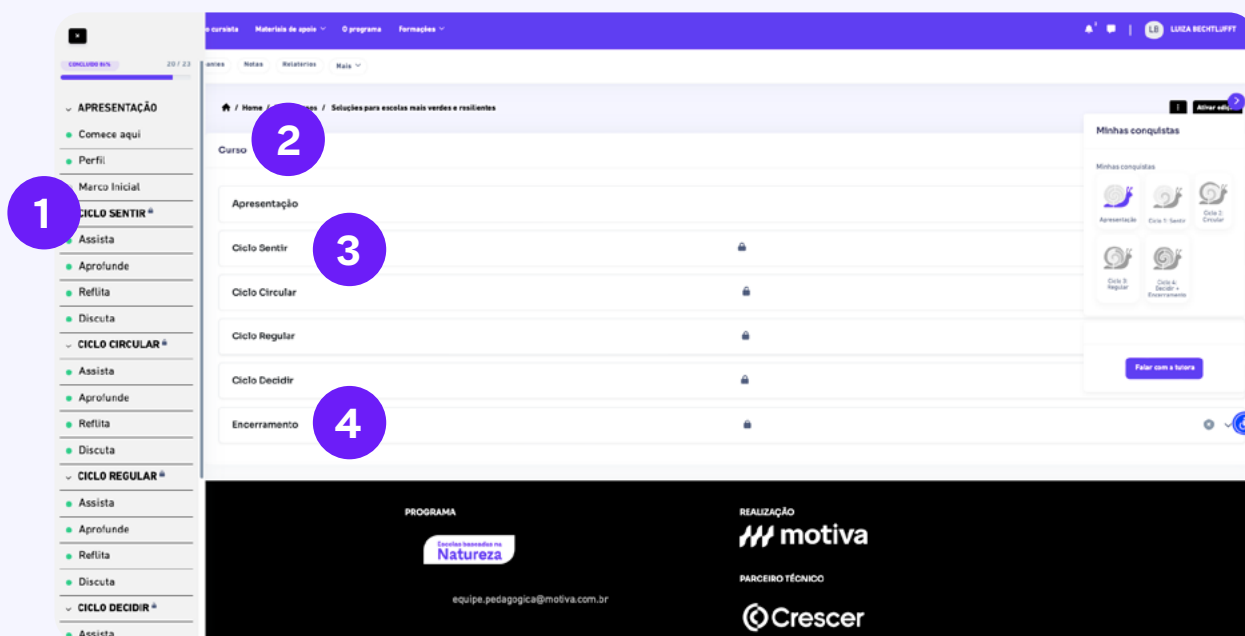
×
CONCLUÍDO 85% 20 / 23
APRESENTAÇÃO
Comece aqui
Perfil
Marco Inicial
CICLO SENTIR
Assista
Aprofunde
Reflita
Discuta
CICLO CIRCULAR
Assista
Aprofunde
Reflita
Discuta
CICLO REGULAR
Assista
Aprofunde
Reflita
Discuta
CICLO DECIDIR
Assista

1

o cursista Materiais de apoio O programa Formações
LUIZA BECHTLUFFT
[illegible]antes Notas Relatórios Mais
Home / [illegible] / Soluções para escolas mais verdes e resilientes
Ativar edição
2
Curso
Apresentação
3
Ciclo Sentir
Ciclo Circular
Ciclo Regular
Ciclo Decidir
4
Encerramento

Minhas conquistas
Minhas conquistas
Apresentação
Ciclo 1: Sentir
Ciclo 2: Circular
Ciclo 3: Regular
Ciclo 4: Decidir + Encerramento
Falar com a tutora

PROGRAMA
Escolas baseadas na Natureza
equipe.pedagogica@motiva.com.br
REALIZAÇÃO
motiva
PARCEIRO TÉCNICO
Crescer